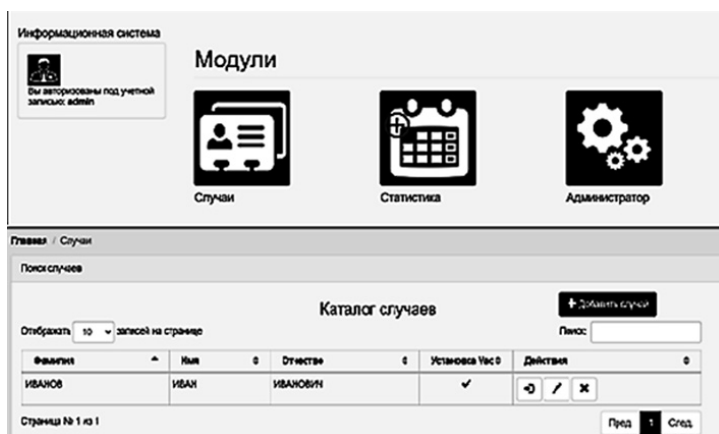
Информационная система

Вы авторизованы под учетной записью: admin

Модули

Случаи

Статистика

Администратор

Главная / Случаи

Поиск случаев

Каталог случаев

+ Добавить случай

Отображать 10 записей на странице

Поиск:

| Фамилия | Имя | Отчество | Установка Vac | Действия |
|---|---|---|---|---|
| ИВАНОВ | ИВАН | ИВАНОВИЧ | ✔ | |

Страница № 1 из 1

Пред 1 След